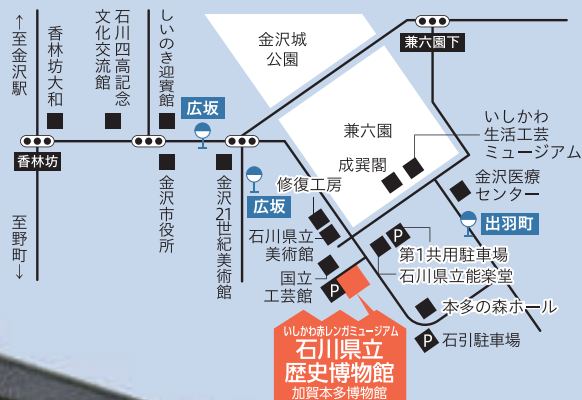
↑至金沢駅

香林坊大和

石川四高記念文化交流館

しいのき迎賓館

広坂

金沢城公園

兼六園下

香林坊

金沢市役所

金沢21世紀美術館

広坂

兼六園

成巽閣

いしかわ生活工芸ミュージアム

金沢医療センター

出羽町

修復工房

石川県立美術館

国立工芸館

P

第1共用駐車場

石川県立能楽堂

本多の森ホール

石引駐車場

至野町↓

いしかわ赤レンガミュージアム
石川県立歴史博物館
加賀本多博物館